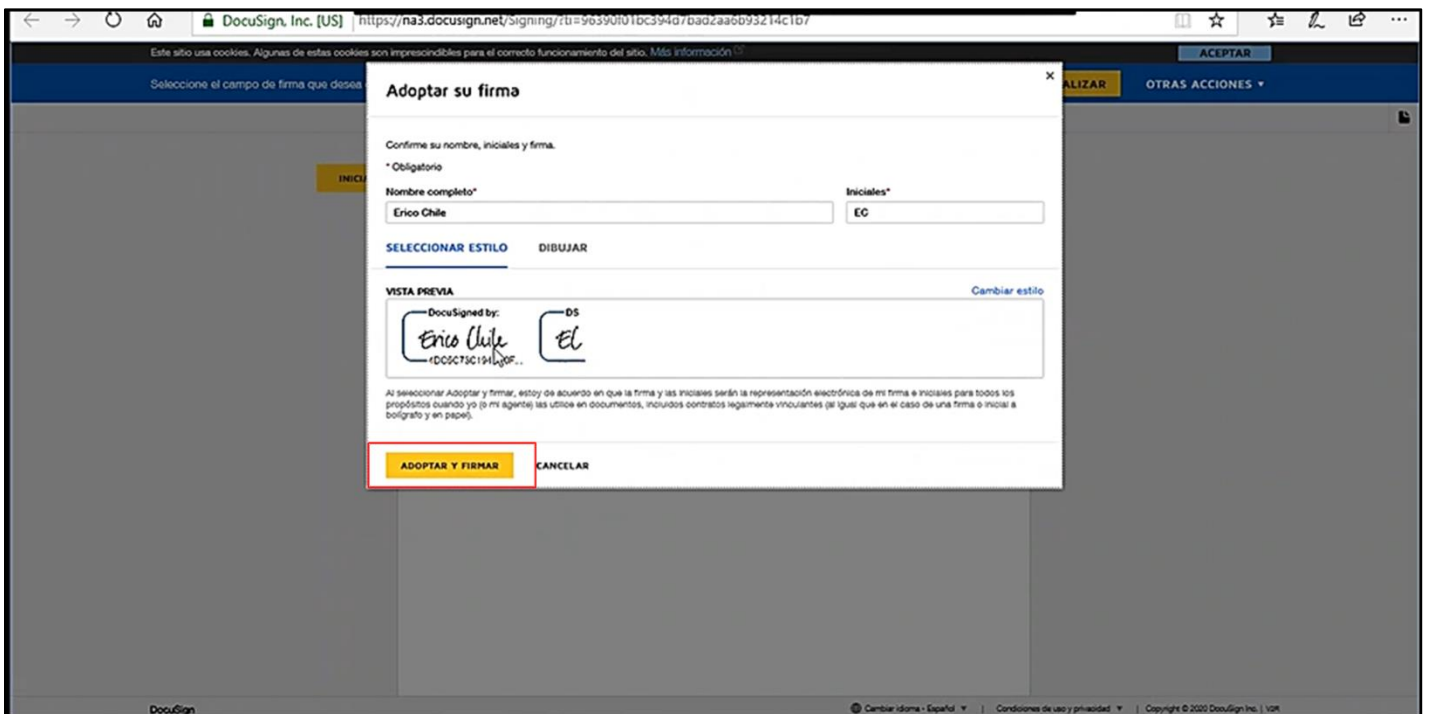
DocuSign, Inc. [US] https://na3.docusign.net/Signing/?ti=96390f01bc394d7bad2aa6b93214c1b7

Este sitio usa cookies. Algunas de estas cookies son imprescindibles para el correcto funcionamiento del sitio. Más información

ACEPTAR

Seleccione el campo de firma que desea

ALIZAR

OTRAS ACCIONES ▾

INICI

Adoptar su firma

×

Confirme su nombre, iniciales y firma.

* Obligatorio

Nombre completo*

Erico Chile

Iniciales*

EC

SELECCIONAR ESTILO

DIBUJAR

VISTA PREVIA

Cambiar estilo

DocuSigned by:

Erico Chile

fDC5C73C194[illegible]0F...

DS

EC

Al seleccionar Adoptar y firmar, estoy de acuerdo en que la firma y las iniciales serán la representación electrónica de mi firma e iniciales para todos los propósitos cuando yo (o mi agente) las utilice en documentos, incluidos contratos legalmente vinculantes (al igual que en el caso de una firma o inicial a bolígrafo y en papel).

ADOPTAR Y FIRMAR

CANCELAR

DocuSign

Cambiar idioma - Español ▾ | Condiciones de uso y privacidad ▾ | Copyright © 2020 DocuSign Inc. | V2R